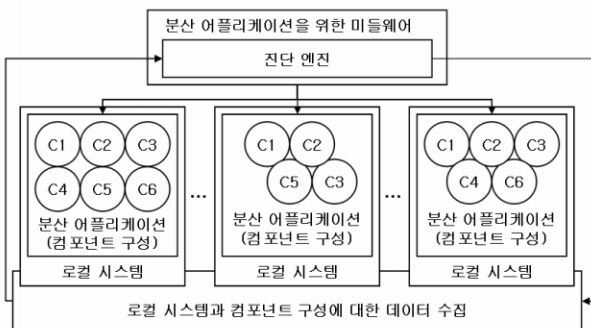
분산 어플리케이션을 위한 미들웨어

진단 엔진

C1 C2 C3
C4 C5 C6
분산 어플리케이션
(컴포넌트 구성)
로컬 시스템

...

C1 C2
C5 C3
분산 어플리케이션
(컴포넌트 구성)
로컬 시스템

...

C1 C2 C3
C4 C6
분산 어플리케이션
(컴포넌트 구성)
로컬 시스템

로컬 시스템과 컴포넌트 구성에 대한 데이터 수집